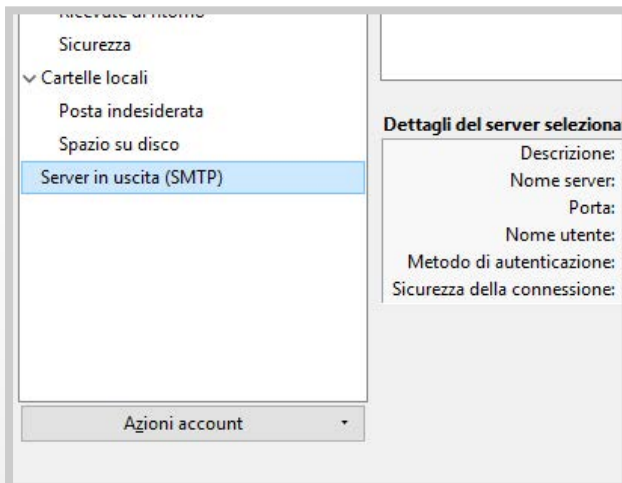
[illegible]

Sicurezza

Cartelle locali

Posta indesiderata

Spazio su disco

Server in uscita (SMTP)

Azioni account

Dettagli del server seleziona

Descrizione:

Nome server:

Porta:

Nome utente:

Metodo di autenticazione:

Sicurezza della connessione: